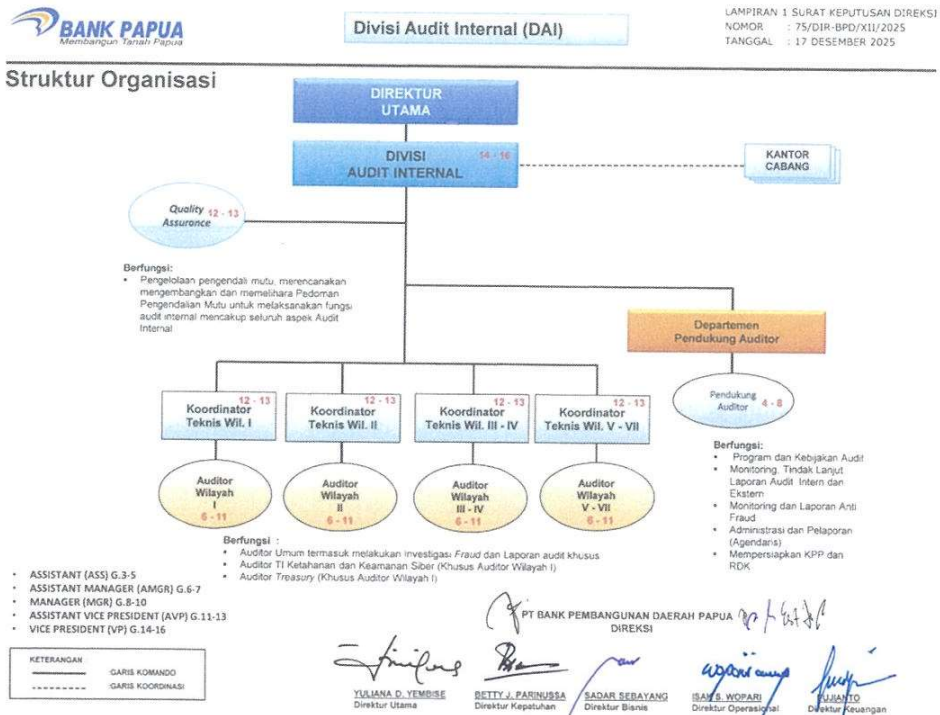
BANK PAPUA
Membangun Tanah Papua

Divisi Audit Internal (DAI)

LAMPIRAN 1 SURAT KEPUTUSAN DIREKSI
NOMOR : 75/DIR-BPD/XII/2025
TANGGAL : 17 DESEMBER 2025

Struktur Organisasi

DIREKTUR UTAMA

DIVISI AUDIT INTERNAL 14 - 16

KANTOR CABANG

Quality Assurance 12 - 13

Berfungsi:
- Pengelolaan pengendali mutu, merencanakan mengembangkan dan memelihara Pedoman Pengendalian Mutu untuk melaksanakan fungsi audit internal mencakup seluruh aspek Audit Internal

Departemen Pendukung Auditor

Koordinator Teknis Wil. I 12 - 13

Koordinator Teknis Wil. II 12 - 13

Koordinator Teknis Wil. III - IV 12 - 13

Koordinator Teknis Wil. V - VII 12 - 13

Pendukung Auditor 4 - 8

Auditor Wilayah I 6 - 11

Auditor Wilayah II 6 - 11

Auditor Wilayah III - IV 6 - 11

Auditor Wilayah V - VII 6 - 11

Berfungsi:
- Program dan Kebijakan Audit
- Monitoring, Tindak Lanjut Laporan Audit Intern dan Ekstern
- Monitoring dan Laporan Anti Fraud
- Administrasi dan Pelaporan (Agendaris)
- Mempersiapkan KPP dan RDK

Berfungsi :
- Auditor Umum termasuk melakukan investigasi Fraud dan Laporan audit khusus
- Auditor TI Ketahanan dan Keamanan Siber (Khusus Auditor Wilayah I)
- Auditor Treasury (Khusus Auditor Wilayah I)

- ASSISTANT (ASS) G.3-5
- ASSISTANT MANAGER (AMGR) G.6-7
- MANAGER (MGR) G.8-10
- ASSISTANT VICE PRESIDENT (AVP) G.11-13
- VICE PRESIDENT (VP) G.14-16

KETERANGAN
GARIS KOMANDO
GARIS KOORDINASI

PT BANK PEMBANGUNAN DAERAH PAPUA
DIREKSI

YULIANA D. YEMBISE
Direktur Utama

BETTY J. PARINUSSA
Direktur Kepatuhan

SADAR SEBAYANG
Direktur Bisnis

ISAK S. WOPARI
Direktur Operasional

SUJIANTO
Direktur Keuangan